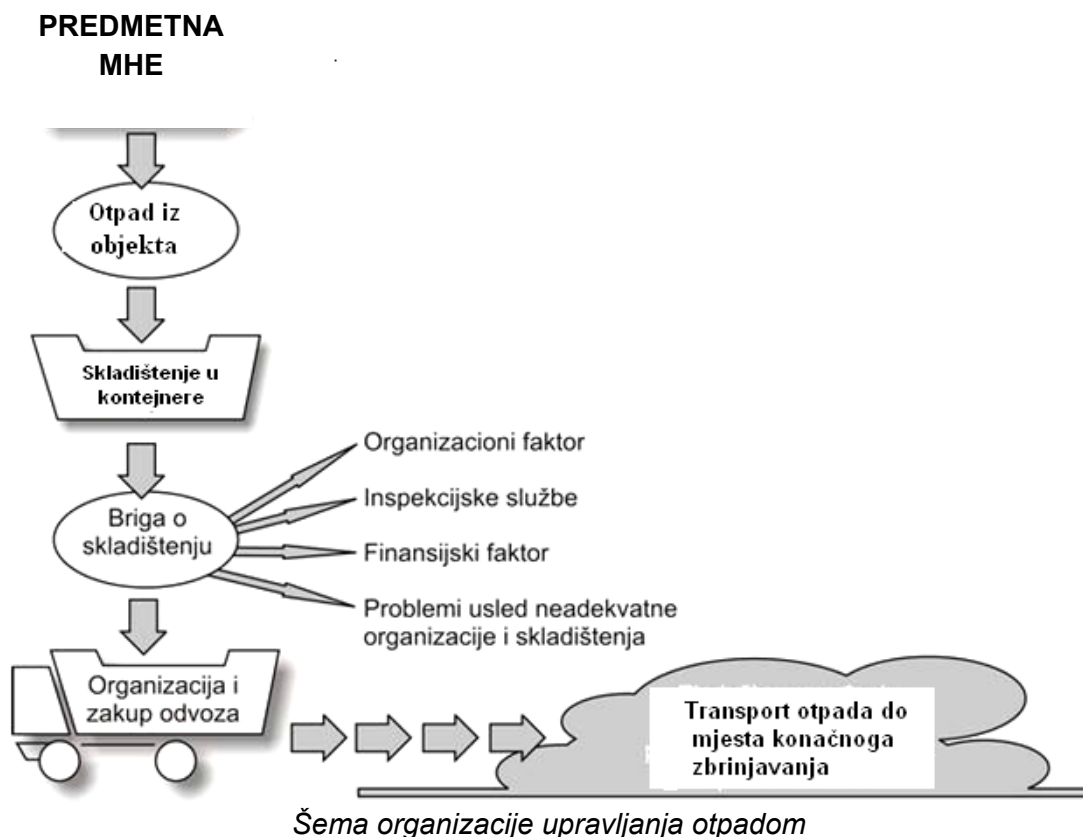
PREDMETNA MHE

Otpad iz objekta

Skladištenje u kontejnere

Briga o skladištenju

Organizacioni faktor

Inspekcijske službe

Finansijski faktor

Problemi usled neadekvatne organizacije i skladištenja

Organizacija i zakup odvoza

Transport otpada do mjesta konačnoga zbrinjavanja

Šema organizacije upravljanja otpadom